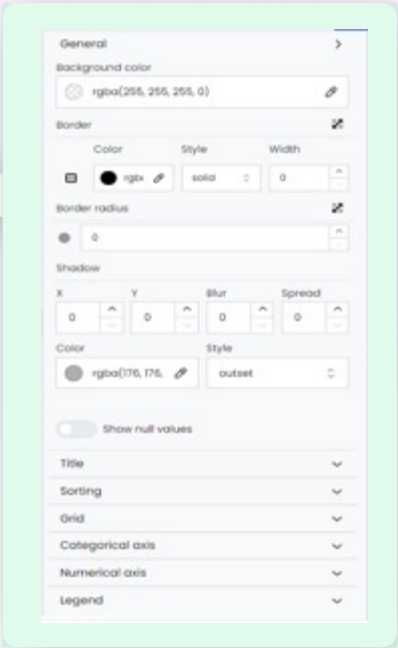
General

Background color

rgba(255, 255, 255, 0)

Border

Color

Style

Width

rgba

solid

0

Border radius

0

Shadow

X

Y

Blur

Spread

0

0

0

0

Color

Style

rgba(176, 176,

outset

Show null values

Title

Sorting

Grid

Categorical axis

Numerical axis

Legend